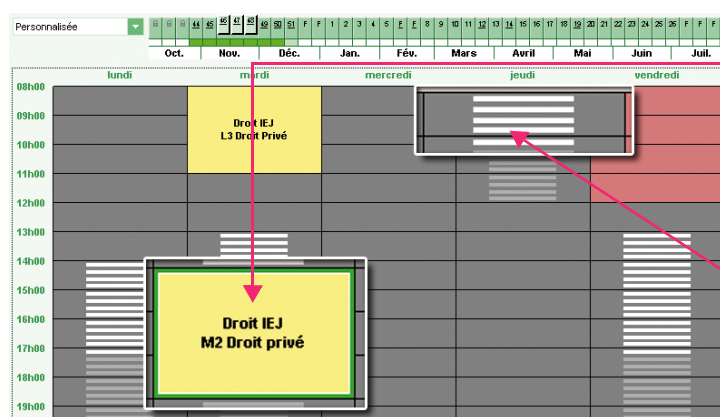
Personnalisée

44 45 46 47 48 49 50 51 F F 1 2 3 4 5 6 7 8 9 10 11 12 13 14 15 16 17 18 19 20 21 22 23 24 25 26 F F

Oct. Nov. Déc. Jan. Fév. Mars Avril Mai Juin Juil.

lundi mardi mercredi jeudi vendredi

08h00
09h00
10h00
11h00
12h00
13h00
14h00
15h00
16h00
17h00
18h00
19h00

Droit IEJ
L3 Droit Privé

Droit IEJ
M2 Droit privé